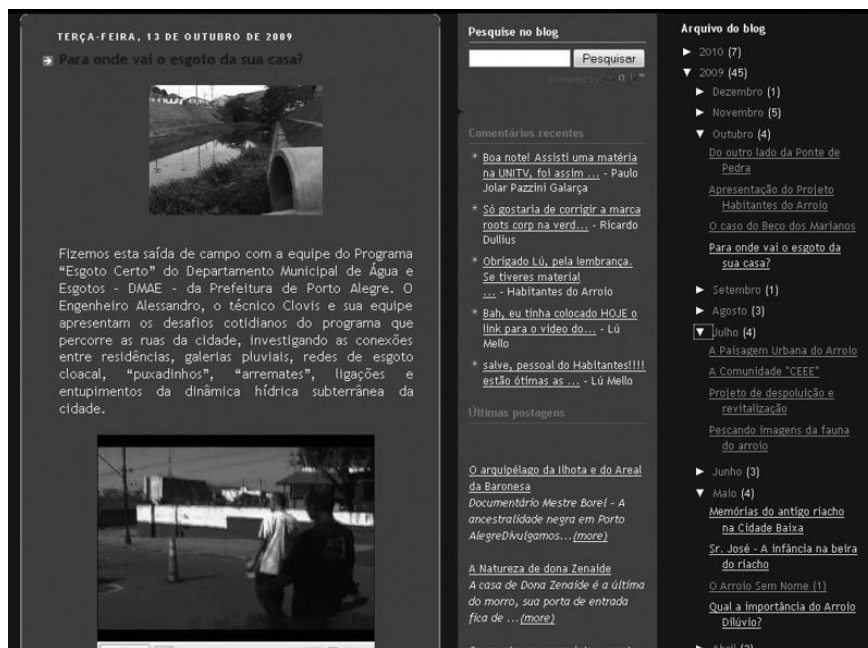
TERÇA-FEIRA, 13 DE OUTUBRO DE 2009

Para onde vai o esgoto da sua casa?

Fizemos esta saída de campo com a equipe do Programa "Esgoto Certo" do Departamento Municipal de Água e Esgotos - DMAE - da Prefeitura de Porto Alegre. O Engenheiro Alessandro, o técnico Clovis e sua equipe apresentam os desafios cotidianos do programa que percorre as ruas da cidade, investigando as conexões entre residências, galerias pluviais, redes de esgoto cloacal, "puxadinhos", "arremates", ligações e entupimentos da dinâmica hídrica subterrânea da cidade.

Pesquise no blog

Pesquisar

powered by Google

Comentários recentes

Boa note! Assisti uma matéria na UNITV, foi assim ... - Paulo Jolar Pazzini Galarça

Só gostaria de corrigir a marca roots corp na verd... - Ricardo Dullius

Obrigado Lú, pela lembrança. Se tiveres material ... - Habitantes do Arroio

Bah, eu tinha colocado HOJE o link para o video do... - Lú Mello

salve, pessoal do Habitantes!!!! estão ótimas as ... - Lú Mello

Últimas postagens

O arquipélago da Ilhota e do Areal da Baronesa
Documentário Mestre Borel - A ancestralidade negra em Porto AlegreDivulgamos...(more)

A Natureza de dona Zenaide
A casa de Dona Zenaide é a última do morro, sua porta de entrada fica de ...(more)

Arquivo do blog

► 2010 (7)
▼ 2009 (45)
► Dezembro (1)
► Novembro (5)
▼ Outubro (4)
Do outro lado da Ponte de Pedra
Apresentação do Projeto Habitantes do Arroio
O caso do Beco dos Marianos
Para onde vai o esgoto da sua casa?
► Setembro (1)
► Agosto (3)
▼ Julho (4)
A Paisagem Urbana do Arroio
A Comunidade "CEEE"
Projeto de despoluição e revitalização
Pescando imagens da fauna do arroio
► Junho (3)
▼ Maio (4)
Memórias do antigo riacho na Cidade Baixa
Sr. José - A infância na beira do riacho
O Arroio Sem Nome (1)
Qual a importância do Arroio Dilúvio?
► Abril (2)